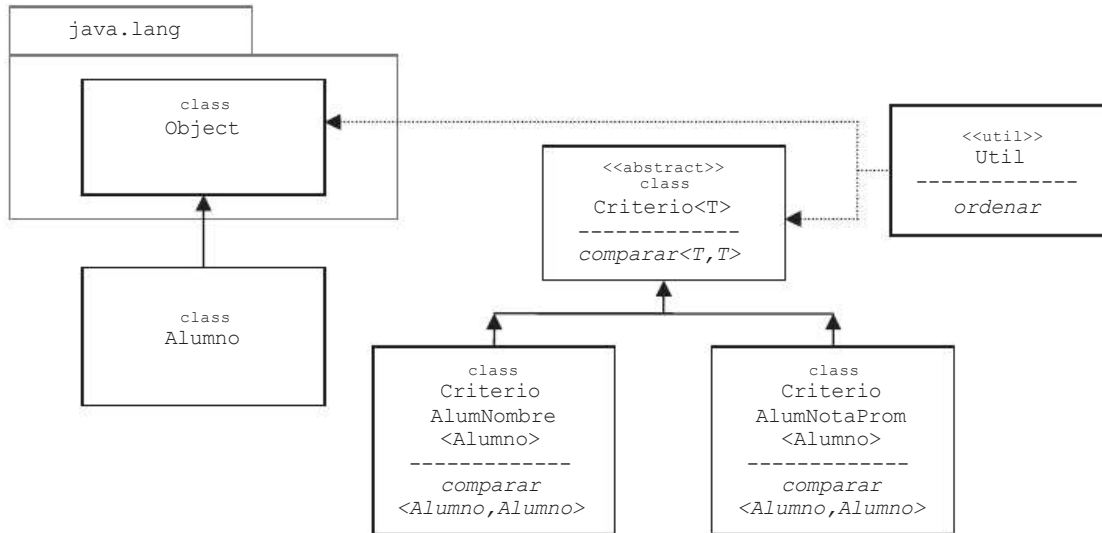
java.lang

class
Object

class
Alumno

<<abstract>>
class
Criterio<T>
-------------
comparar<T,T>

<<util>>
Util
-------------
ordenar

class
Criterio
AlumNombre
<Alumno>
-------------
comparar
<Alumno,Alumno>

class
Criterio
AlumNotaProm
<Alumno>
-------------
comparar
<Alumno,Alumno>